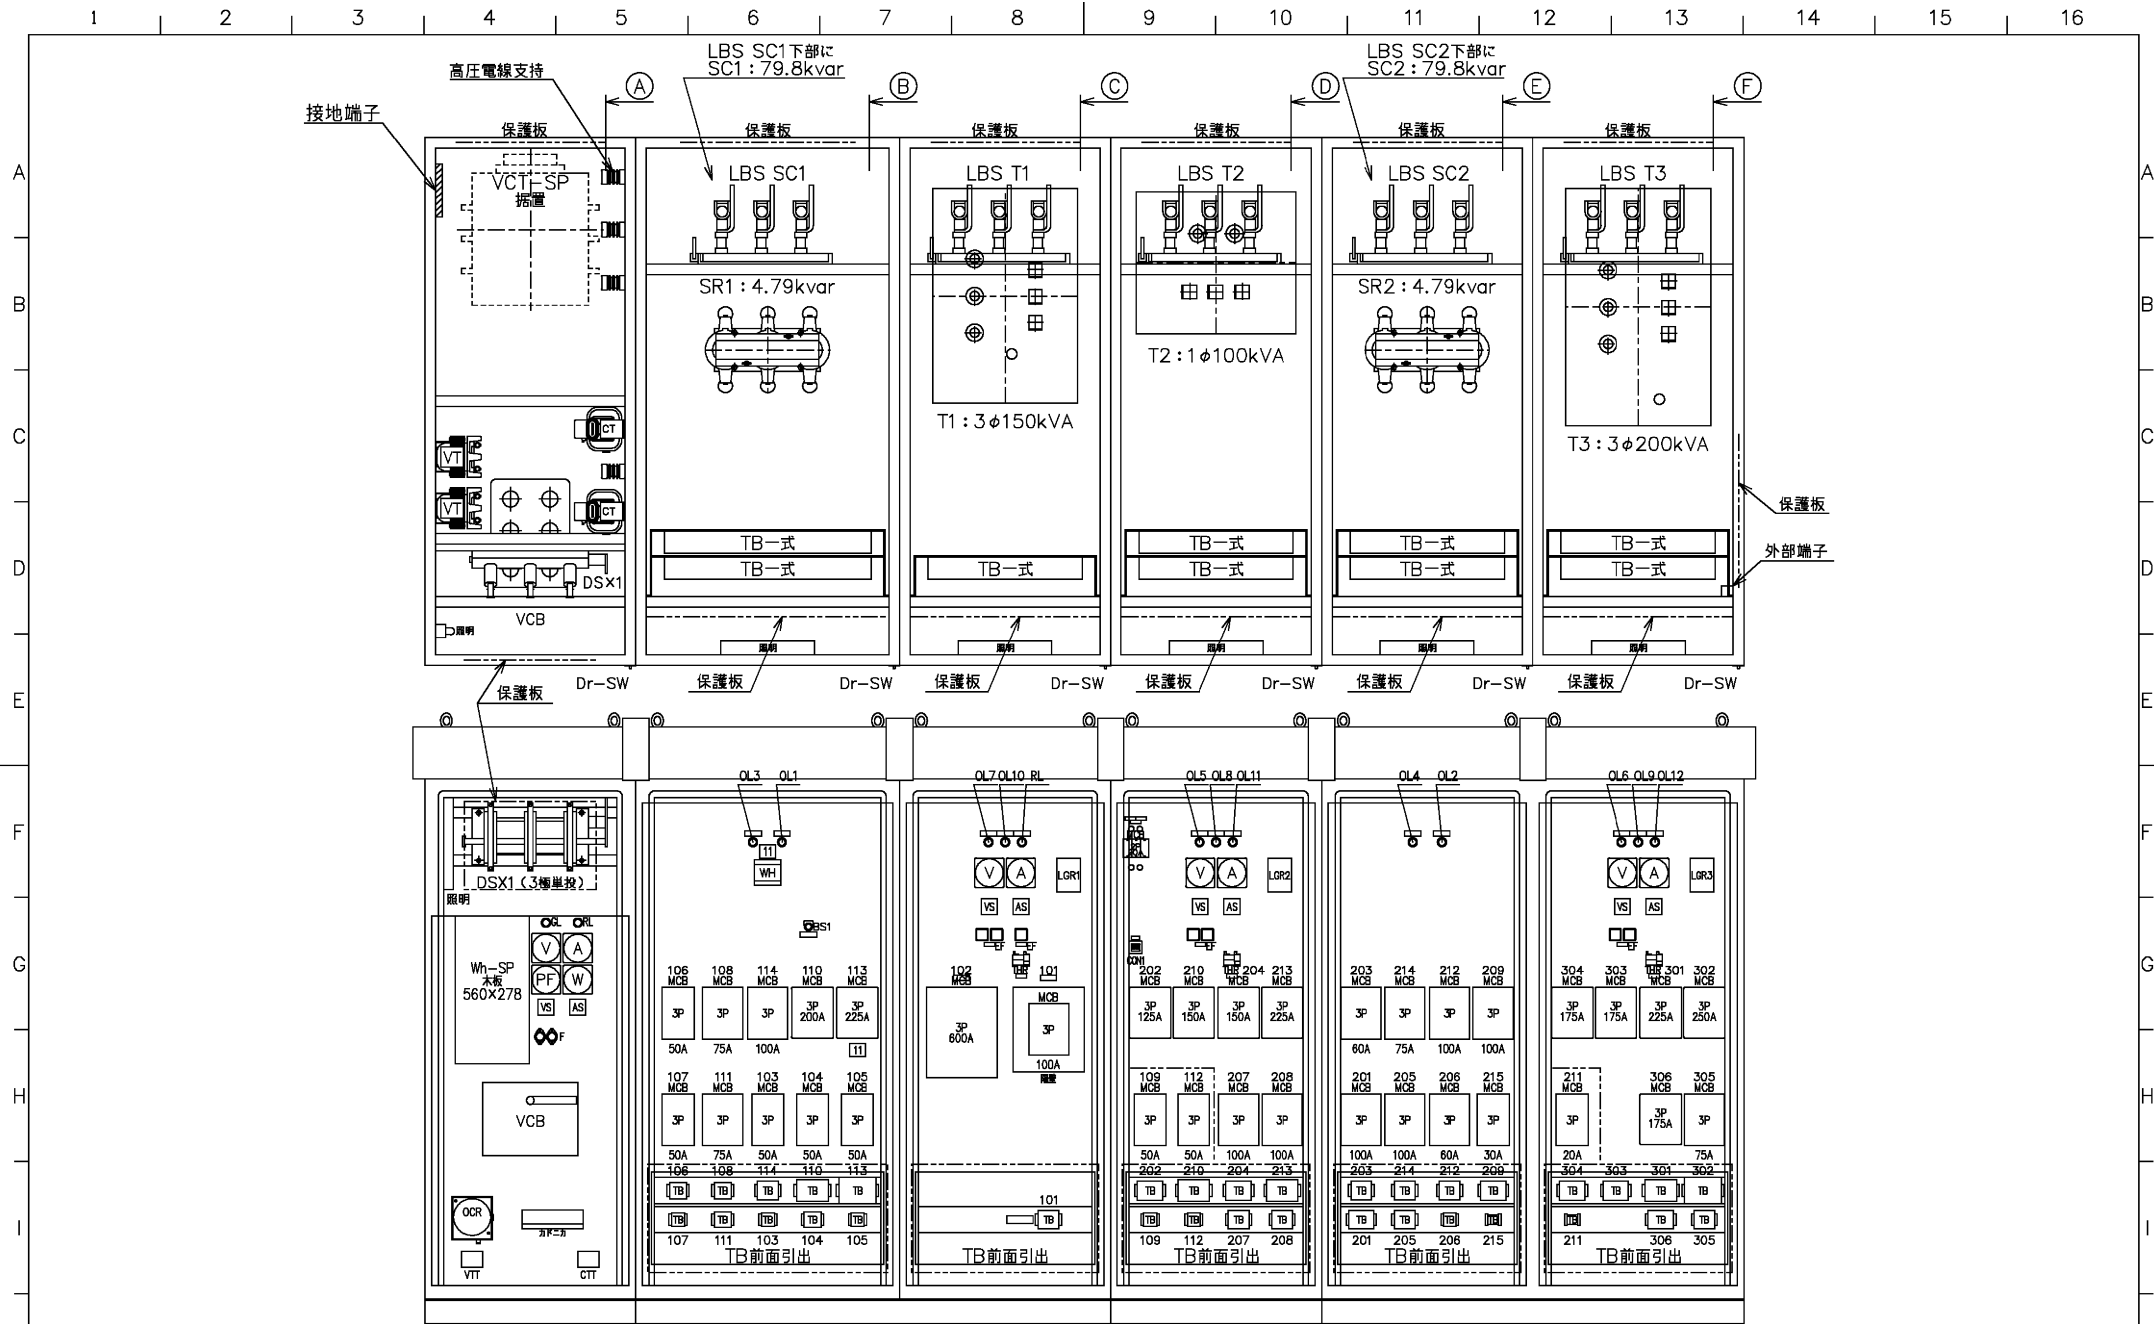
1 2 3 4 5 6 7 8 9 10 11 12 13 14 15 16

A B C D E F G H I

LBS SC1下部に
SC1：79.8kvar

LBS SC2下部に
SC2：79.8kvar

高圧電線支持
接地端子

Ⓐ Ⓑ Ⓒ Ⓓ Ⓔ Ⓕ

保護板 保護板 保護板 保護板 保護板 保護板

VCT-SP
据置

LBS SC1
SR1：4.79kvar

LBS T1
T1：3φ150kVA

LBS T2
T2：1φ100kVA

LBS SC2
SR2：4.79kvar

LBS T3
T3：3φ200kVA

CT
VT
VT
CT
DS×1
VCB
照明

TB一式
TB一式
TB一式
TB一式
TB一式
TB一式
TB一式
TB一式
TB一式

保護板
外部端子

照明 照明 照明 照明 照明

保護板 Dr-SW 保護板 Dr-SW 保護板 Dr-SW 保護板 Dr-SW 保護板 Dr-SW 保護板 Dr-SW

OL3 OL1
OL7 OL10 RL
OL5 OL8 OL11
OL4 OL2
OL6 OL9 OL12

DSX1（3極単投）
照明

11
WH
BS1

V A LGR1
VS AS
EF EF

V A LGR2
VS AS
EF
CON1

V A LGR3
VS AS
EF

GL RL
Wh-SP
木板
560×278
V A
PF W
VS AS
F

106 MCB 3P 50A
108 MCB 3P 75A
114 MCB 3P 100A
110 MCB 3P 200A
113 MCB 3P 225A
11

102 MCB 3P 600A
101 MCB 3P 100A
TB
蓋板

202 MCB 3P 125A
210 MCB 3P 150A
204 MCB 3P 150A
213 MCB 3P 225A
TB

203 MCB 3P 60A
214 MCB 3P 75A
212 MCB 3P 100A
209 MCB 3P 100A

304 MCB 3P 175A
303 MCB 3P 175A
301 MCB 3P 225A
302 MCB 3P 250A
TB

107 MCB 3P 50A
111 MCB 3P 75A
103 MCB 3P 50A
104 MCB 3P 50A
105 MCB 3P 50A

109 MCB 3P 50A
112 MCB 3P 50A
207 MCB 3P 100A
208 MCB 3P 100A

201 MCB 3P 100A
205 MCB 3P 100A
206 MCB 3P 60A
215 MCB 3P 30A

211 MCB 3P 20A
306 MCB 3P 175A
305 MCB 3P 75A

VCB

106 108 114 110 113
TB TB TB TB TB
TB TB TB TB TB
107 111 103 104 105
TB前面引出

101
TB
TB前面引出

202 210 204 213
TB TB TB TB
TB TB TB TB
109 112 207 208
TB前面引出

203 214 212 209
TB TB TB TB
TB TB TB TB
201 205 206 215
TB前面引出

304 303 301 302
TB TB TB TB
TB TB TB
211 306 305
TB前面引出

OCR
カドニカ
VTT CTT